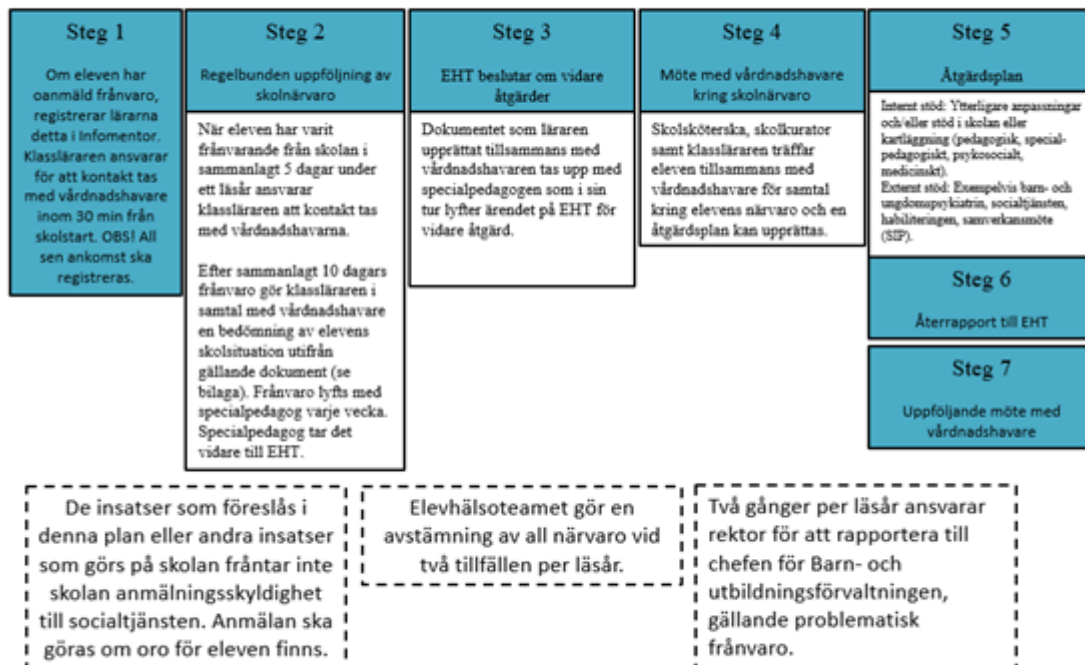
Steg 1

Om eleven har oanmäld frånvaro, registrerar lärarna detta i Infomentor. Klassläraren ansvarar för att kontakt tas med vårdnadshavare inom 30 min från skolstart. OBS! All sen ankomst ska registreras.

Steg 2

Regelbunden uppföljning av skolnärvaro

När eleven har varit frånvarande från skolan i sammanlagt 5 dagar under ett läsår ansvarar klassläraren att kontakt tas med vårdnadshavarna.

Efter sammanlagt 10 dagars frånvaro gör klassläraren i samtal med vårdnadshavare en bedömning av elevens skolsituation utifrån gällande dokument (se bilaga). Frånvaro lyfts med specialpedagog varje vecka. Specialpedagog tar det vidare till EHT.

Steg 3

EHT beslutar om vidare åtgärder

Dokumentet som läraren upprättat tillsammans med vårdnadshavaren tas upp med specialpedagogen som i sin tur lyfter ärendet på EHT för vidare åtgärd.

Steg 4

Möte med vårdnadshavare kring skolnärvaro

Skolsköterska, skolkurator samt klassläraren träffar eleven tillsammans med vårdnadshavare för samtal kring elevens närvaro och en åtgärdsplan kan upprättas.

Steg 5

Åtgärdsplan

Internt stöd: Ytterligare anpassningar och/eller stöd i skolan eller kartläggning (pedagogisk, specialpedagogiskt, psykosocialt, medicinskt).
Externt stöd: Exempelvis barn- och ungdomspsykiatrin, socialtjänsten, habiliteringen, samverkansmöte (SIP).

Steg 6

Återrapport till EHT

Steg 7

Uppföljande möte med vårdnadshavare

De insatser som föreslås i denna plan eller andra insatser som görs på skolan fråntar inte skolan anmälningsskyldighet till socialtjänsten. Anmälan ska göras om oro för eleven finns.

Elevhälsoteamet gör en avstämning av all närvaro vid två tillfällen per läsår.

Två gånger per läsår ansvarar rektor för att rapportera till chefen för Barn- och utbildningsförvaltningen, gällande problematisk frånvaro.